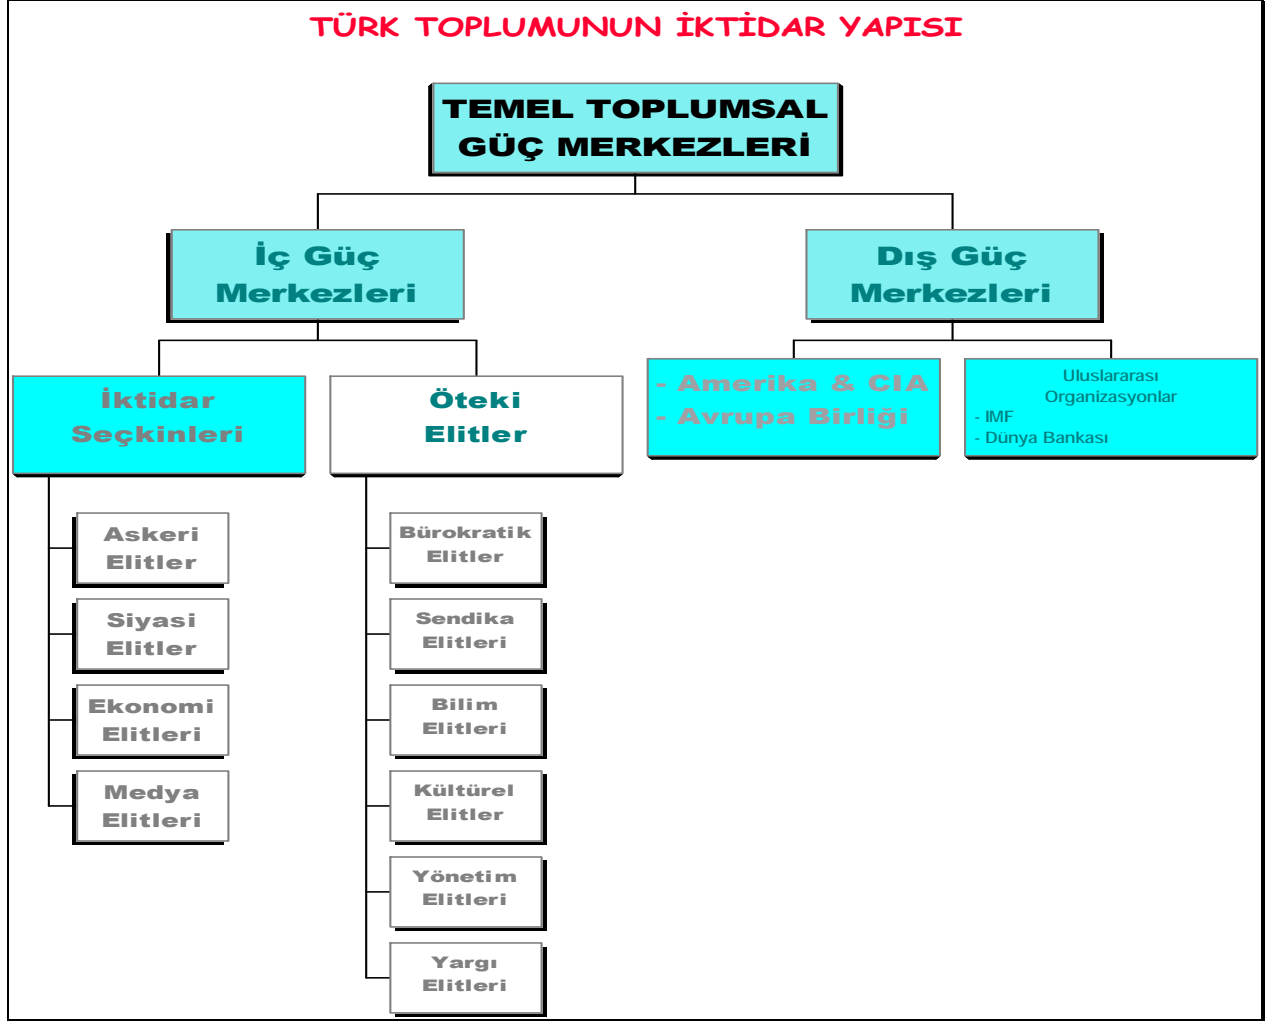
TÜRK TOPLUMUNUN İKTİDAR YAPISI

TEMEL TOPLUMSAL GÜÇ MERKEZLERİ

İç Güç Merkezleri

Dış Güç Merkezleri

İktidar Seçkinleri

Öteki Elitler

- Amerika & CIA
- Avrupa Birliği

Uluslararası Organizasyonlar
- IMF
- Dünya Bankası

Askeri Elitler

Siyasi Elitler

Ekonomi Elitleri

Medya Elitleri

Bürokratik Elitler

Sendika Elitleri

Bilim Elitleri

Kültürel Elitler

Yönetim Elitleri

Yargı Elitleri